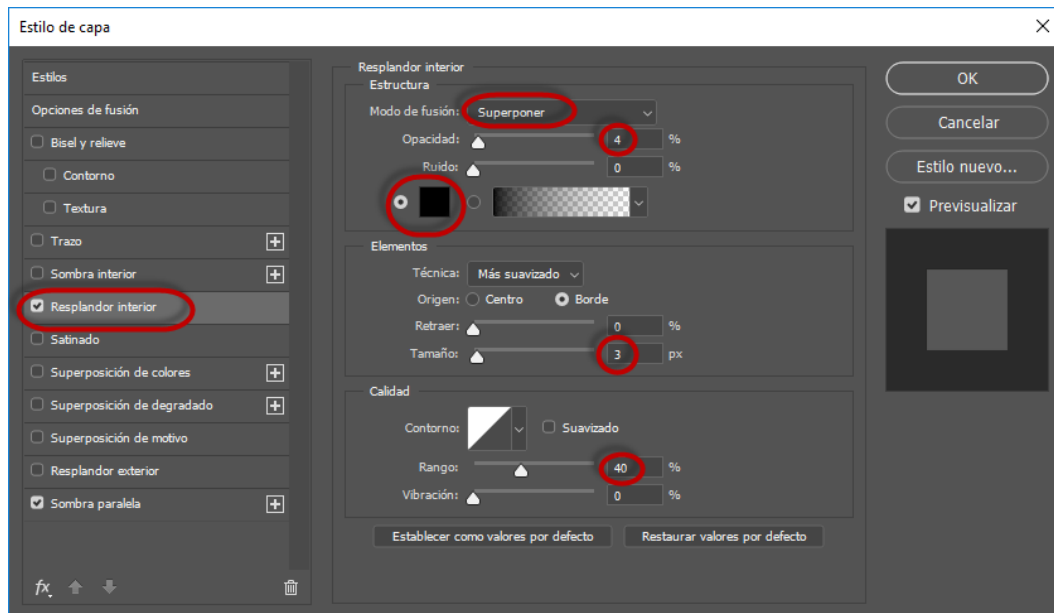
Estilo de capa

Estilos
Opciones de fusión
Bisel y relieve
Contorno
Textura
Trazo
Sombra interior
Resplandor interior
Satinado
Superposición de colores
Superposición de degradado
Superposición de motivo
Resplandor exterior
Sombra paralela

fx

Resplandor interior
Estructura
Modo de fusión: Superponer
Opacidad: 4 %
Ruido: 0 %

Elementos
Técnica: Más suavizado
Origen: Centro Borde
Retraer: 0 %
Tamaño: 3 px

Calidad
Contorno: Suavizado
Rango: 40 %
Vibración: 0 %

Establecer como valores por defecto
Restaurar valores por defecto

OK
Cancelar
Estilo nuevo...
Previsualizar